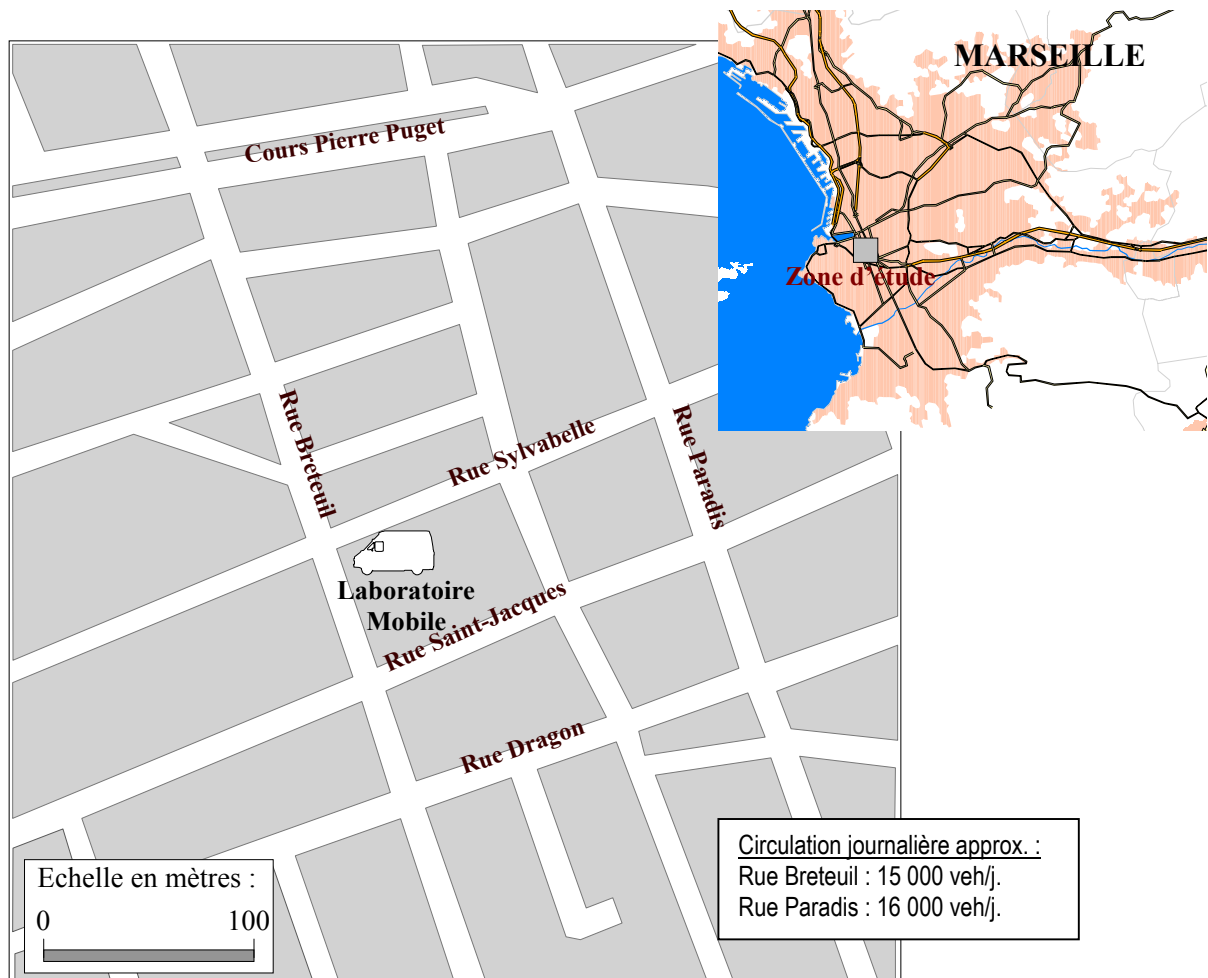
MARSEILLE

Zone d'étude

Cours Pierre Puget

Rue Breteuil

Rue Sylvabelle

Rue Paradis

Laboratoire Mobile

Rue Saint-Jacques

Rue Dragon

Circulation journalière approx. :
Rue Breteuil : 15 000 veh/j.
Rue Paradis : 16 000 veh/j.

Echelle en mètres :
0 100